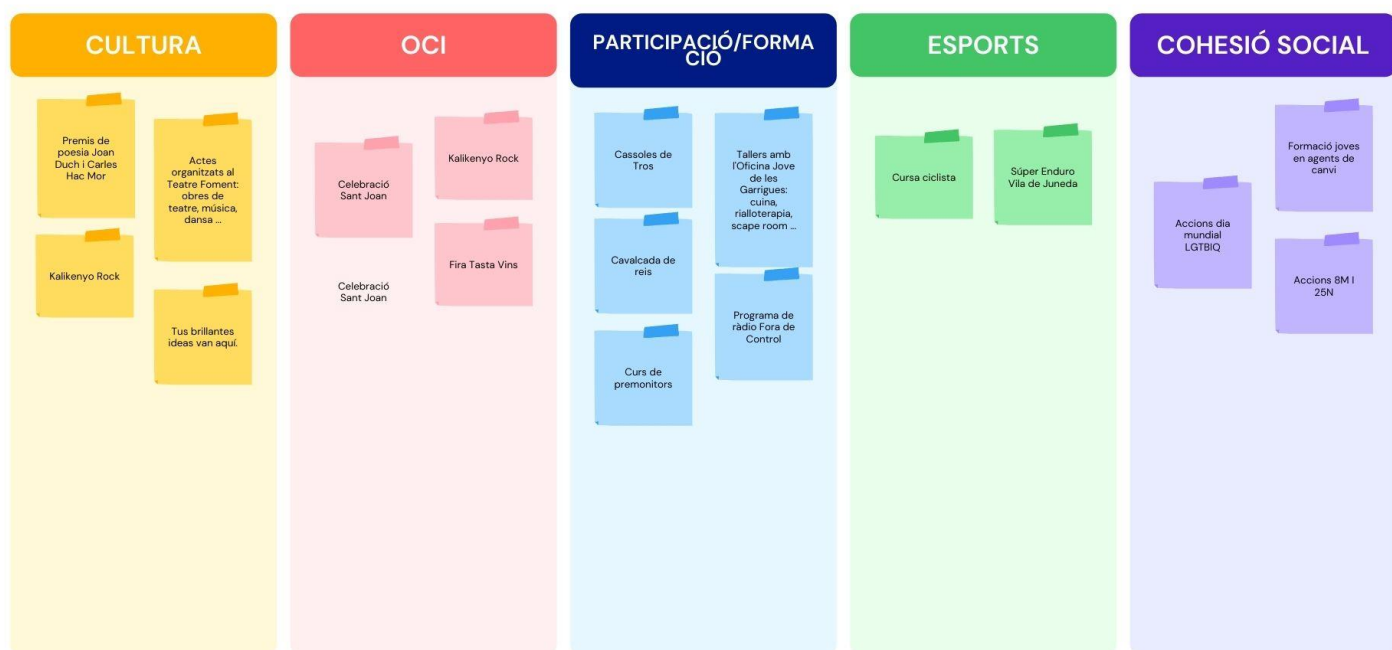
CULTURA

Premis de poesia Joan Duch i Carles Hac Mor

Actes organitzats al Teatre Foment: obres de teatre, música, dansa ...

Kalikenyo Rock

Tus brillantes ideas van aquí.

OCI

Celebració Sant Joan

Kalikenyo Rock

Celebració Sant Joan

Fira Tasta Vins

PARTICIPACIÓ/FORMACIÓ

Cassoles de Tros

Tallers amb l'Oficina Jove de les Garrigues: cuina, rialloterapia, scape room ...

Cavalcada de reis

Programa de ràdio Fora de Control

Curs de premonitors

ESPORTS

Cursa ciclista

Súper Enduro Vila de Juneda

COHESIÓ SOCIAL

Formació joves en agents de canvi

Accions dia mundial LGTBIQ

Accions 8M I 25N